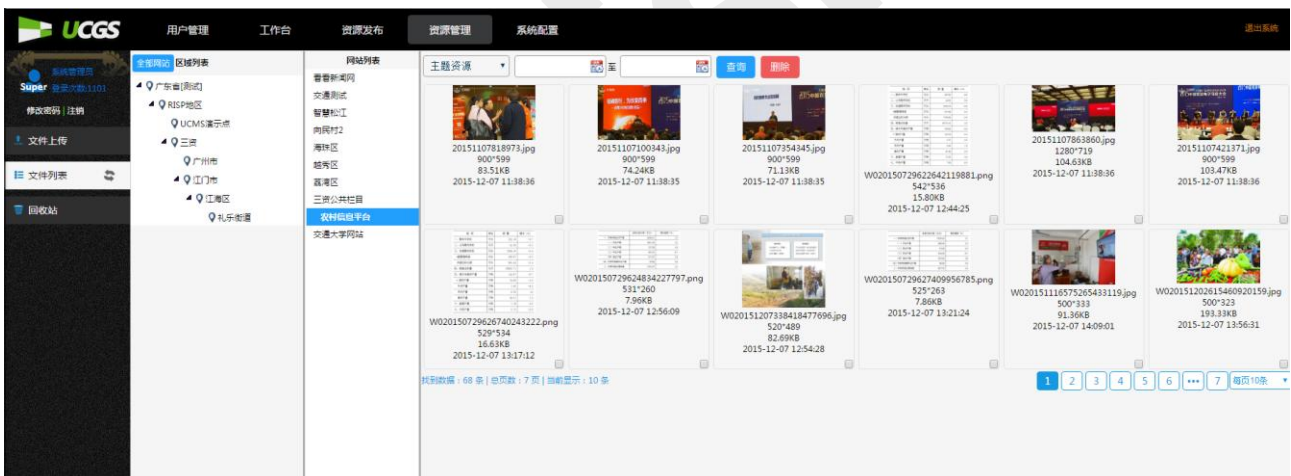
UCGS

用户管理 工作台 资源发布 资源管理 系统配置

退出系统

系统管理员
Super 登录次数:1101
修改密码 | 注销

文件上传
文件列表
回收站

全部网站 区域列表

广东省[测试]
RISP地区
UCMS演示点
三资
广州市
江门市
江海区
礼乐街道

网站列表
看看新闻网
交通测试
智慧松江
向民村2
海珠区
越秀区
荔湾区
三资公共栏目
农村信息平台
交通大学网站

主题资源 至 查询 删除

20151107818973.jpg
900*599
83.51KB
2015-12-07 11:38:36

20151107100343.jpg
900*599
74.24KB
2015-12-07 11:38:35

20151107354345.jpg
900*599
71.13KB
2015-12-07 11:38:35

W020150729622642119881.png
542*536
15.80KB
2015-12-07 12:44:25

20151107863860.jpg
1280*719
104.63KB
2015-12-07 11:38:36

20151107421371.jpg
900*599
103.47KB
2015-12-07 11:38:36

W020150729626740243222.png
529*534
16.63KB
2015-12-07 13:17:12

W020150729624834227797.png
531*260
7.96KB
2015-12-07 12:56:09

W020151207338418477696.jpg
520*489
82.69KB
2015-12-07 12:54:28

W020150729627409956785.png
525*263
7.86KB
2015-12-07 13:21:24

W020151116575265433119.jpg
500*333
91.36KB
2015-12-07 14:09:01

W020151202615460920159.jpg
500*323
193.33KB
2015-12-07 13:56:31

找到数据：68 条 | 总页数：7 页 | 当前显示：10 条

1 2 3 4 5 6 ••• 7 每页10条